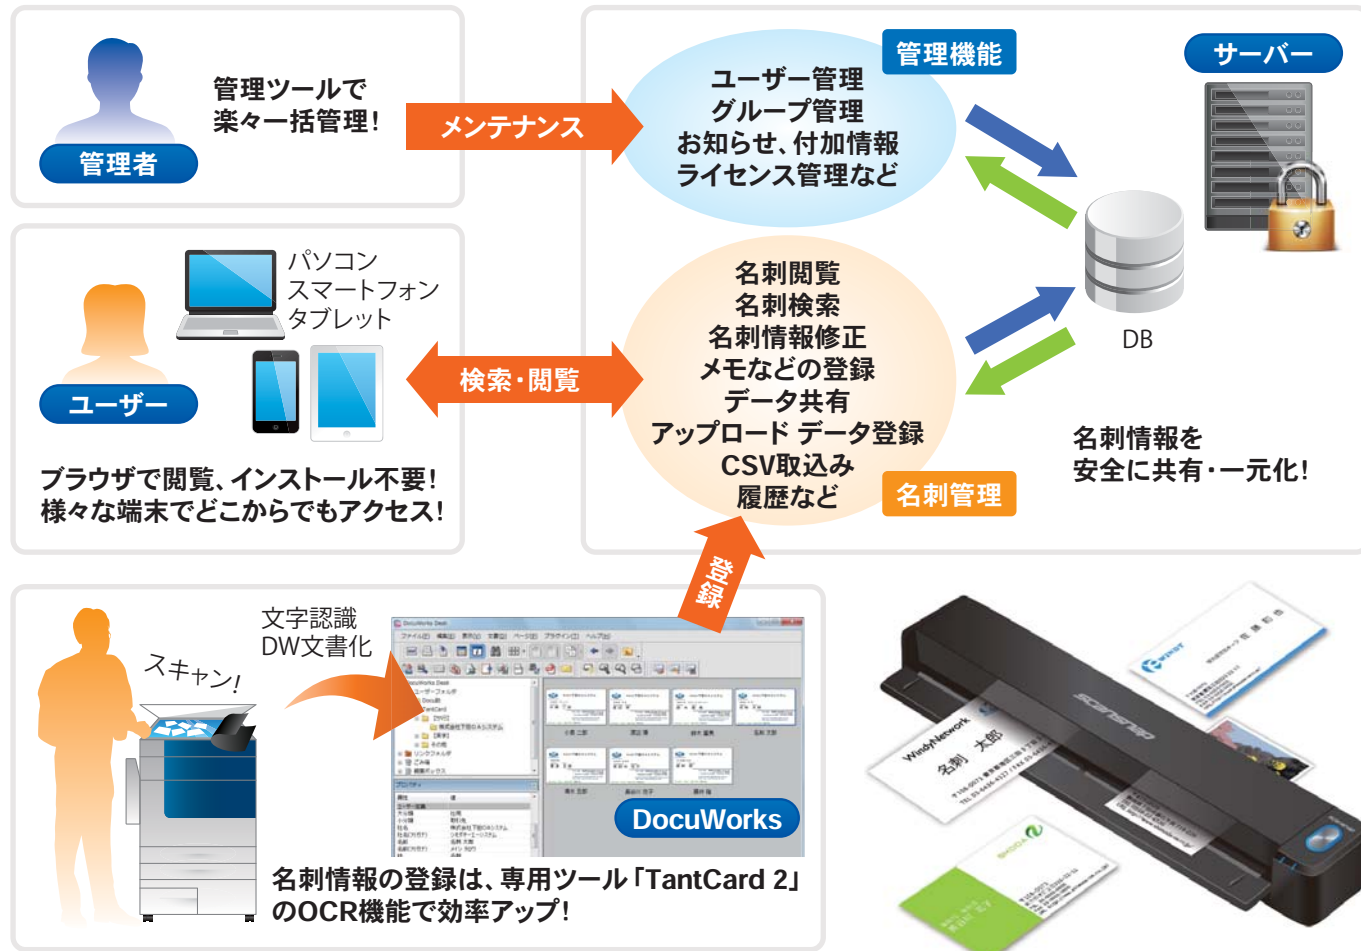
管理者

管理ツールで
楽々一括管理!

メンテナンス

管理機能

ユーザー管理
グループ管理
お知らせ、付加情報
ライセンス管理など

サーバー

DB

パソコン
スマートフォン
タブレット

ユーザー

検索・閲覧

名刺閲覧
名刺検索
名刺情報修正
メモなどの登録
データ共有
アップロード データ登録
CSV取込み
履歴など

名刺管理

名刺情報を
安全に共有・一元化!

ブラウザで閲覧、インストール不要!
様々な端末でどこからでもアクセス!

登録

文字認識
DW文書化

スキャン!

DocuWorks

名刺情報の登録は、専用ツール「TantCard 2」のOCR機能で効率アップ!

ScanSnap

WindyNetwork
名刺 太郎